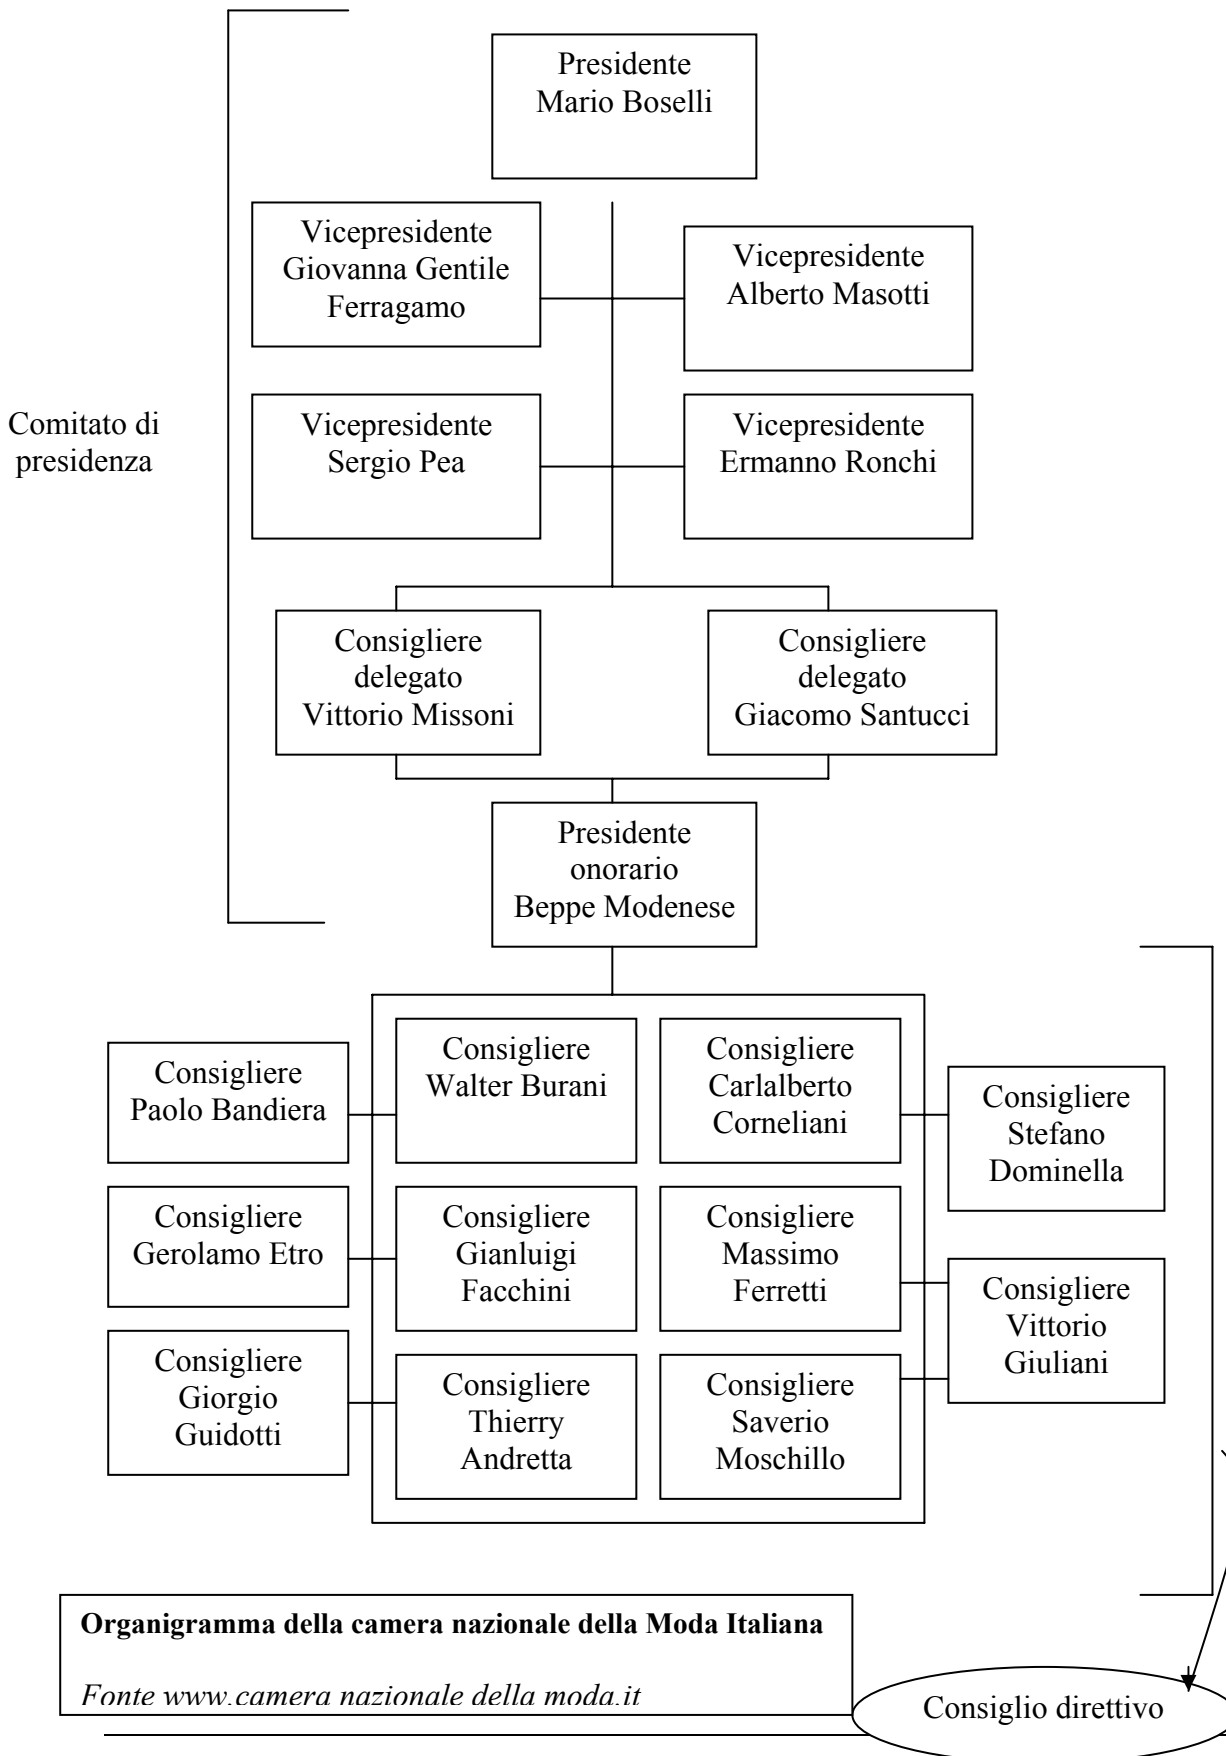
Presidente
Mario Boselli

Vicepresidente
Giovanna Gentile Ferragamo

Vicepresidente
Alberto Masotti

Comitato di presidenza

Vicepresidente
Sergio Pea

Vicepresidente
Ermanno Ronchi

Consigliere delegato
Vittorio Missoni

Consigliere delegato
Giacomo Santucci

Presidente onorario
Beppe Modenese

Consigliere
Paolo Bandiera

Consigliere
Walter Burani

Consigliere
Carlalberto Corneliani

Consigliere
Stefano Dominella

Consigliere
Gerolamo Etro

Consigliere
Gianluigi Facchini

Consigliere
Massimo Ferretti

Consigliere
Vittorio Giuliani

Consigliere
Giorgio Guidotti

Consigliere
Thierry Andretta

Consigliere
Saverio Moschillo

**Organigramma della camera nazionale della Moda Italiana**

*Fonte www.camera nazionale della moda.it*

Consiglio direttivo